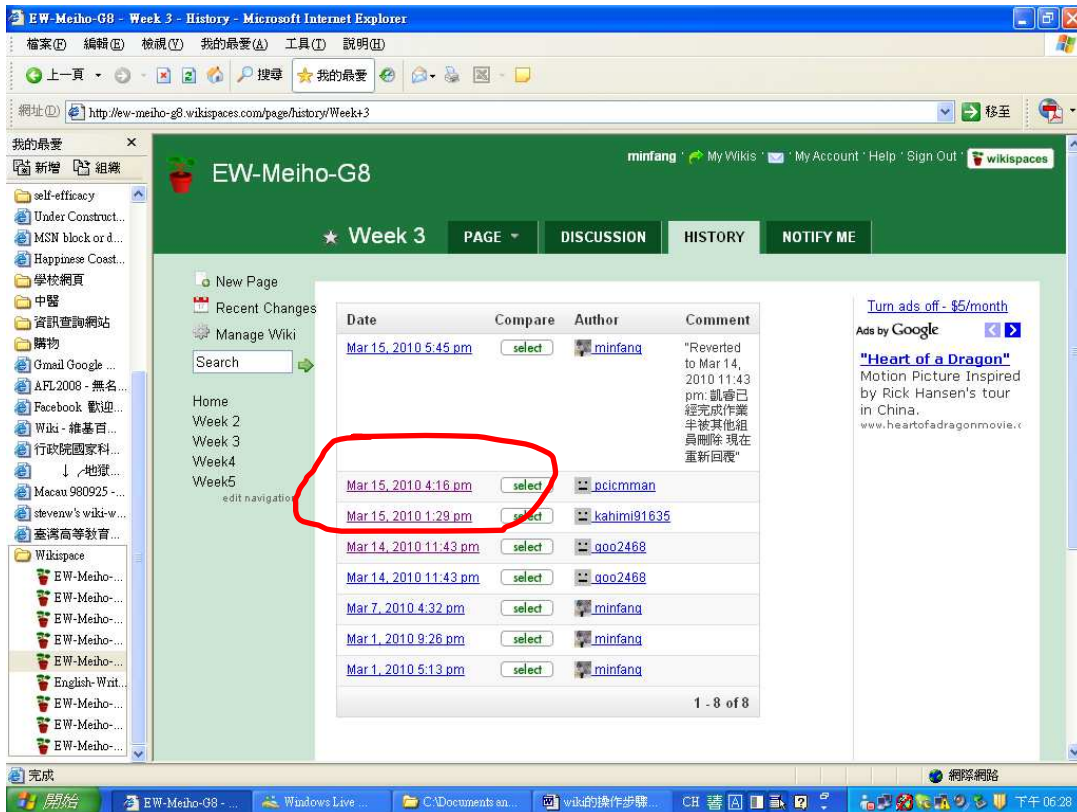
EW-Meiho-G8 - Week 3 - History - Microsoft Internet Explorer

檔案(F) 編輯(E) 檢視(V) 我的最愛(A) 工具(T) 說明(H)

上一頁 搜尋 我的最愛

網址(D) http://ew-meiho-g8.wikispaces.com/page/history/Week+3 移至

我的最愛 ×
新增 組織
self-efficacy
Under Construct...
MSN block or d...
Happinese Coast...
學校網頁
中醫
資訊查詢網站
購物
Gmail Google ...
AFL2008 - 無名...
Facebook 歡迎...
Wiki - 維基百...
行政院國家科...
↓ 地獄...
Macau 980925 -...
stevenw's wiki-w...
臺灣高等教育...
Wikispace
EW-Meiho-...
EW-Meiho-...
EW-Meiho-...
EW-Meiho-...
EW-Meiho-...
English-Writ...
EW-Meiho-...
EW-Meiho-...
EW-Meiho-...

EW-Meiho-G8

minfang · My Wikis · · My Account · Help · Sign Out · wikispaces

★ Week 3 PAGE DISCUSSION HISTORY NOTIFY ME

New Page
Recent Changes
Manage Wiki
Search

Home
Week 2
Week 3
Week4
Week5
edit navigation

| Date | Compare | Author | Comment |
|---|---|---|---|
| Mar 15, 2010 5:45 pm | select | minfang | "Reverted to Mar 14, 2010 11:43 pm: 凱睿已經完成作業 卡被其他組員刪除 現在重新回覆" |
| Mar 15, 2010 4:16 pm | select | pcicmman | |
| Mar 15, 2010 1:29 pm | select | kahimi91635 | |
| Mar 14, 2010 11:43 pm | select | goo2468 | |
| Mar 14, 2010 11:43 pm | select | goo2468 | |
| Mar 7, 2010 4:32 pm | select | minfang | |
| Mar 1, 2010 9:26 pm | select | minfang | |
| Mar 1, 2010 5:13 pm | select | minfang | |

1 - 8 of 8

Turn ads off - $5/month
Ads by Google
"Heart of a Dragon"
Motion Picture Inspired by Rick Hansen's tour in China.
www.heartofadragonmovie.c

完成 網際網路

開始 EW-Meiho-G8 - ... Windows Live ... C:\Documents an... wiki的操作步驟... CH 下午 06:28